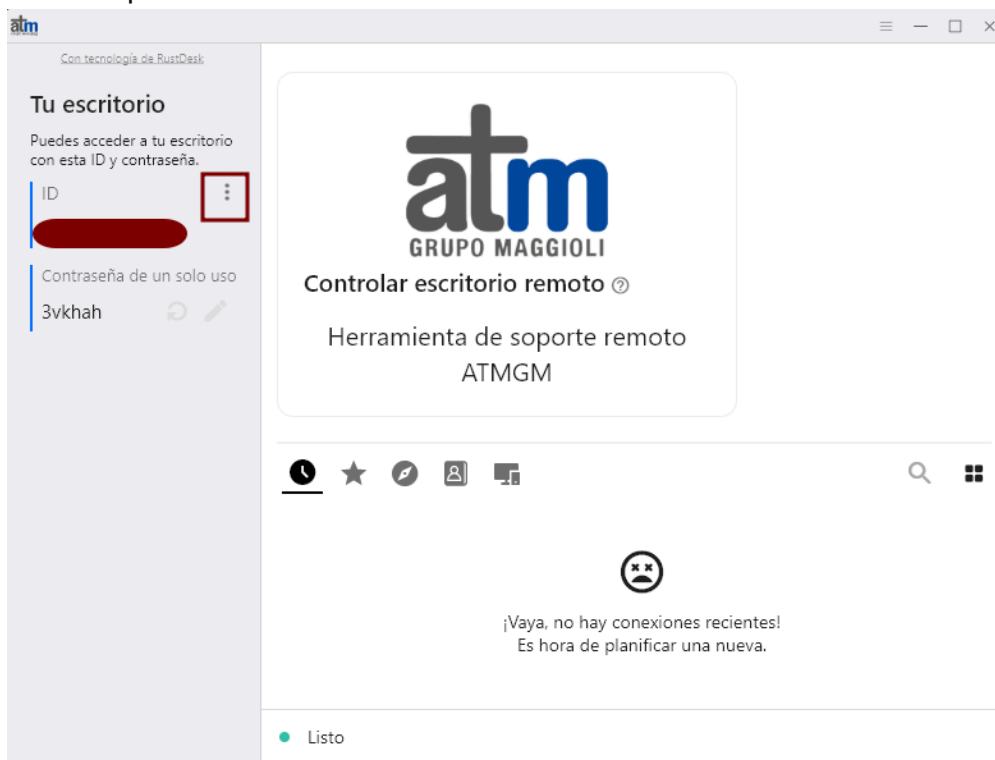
atm

Con tecnología de RustDesk

Tu escritorio

Puedes acceder a tu escritorio con esta ID y contraseña.

ID

Contraseña de un solo uso

3vkhah

atm
GRUPO MAGGIOLI

Controlar escritorio remoto

Herramienta de soporte remoto ATMGM

¡Vaya, no hay conexiones recientes!
Es hora de planificar una nueva.

Listo